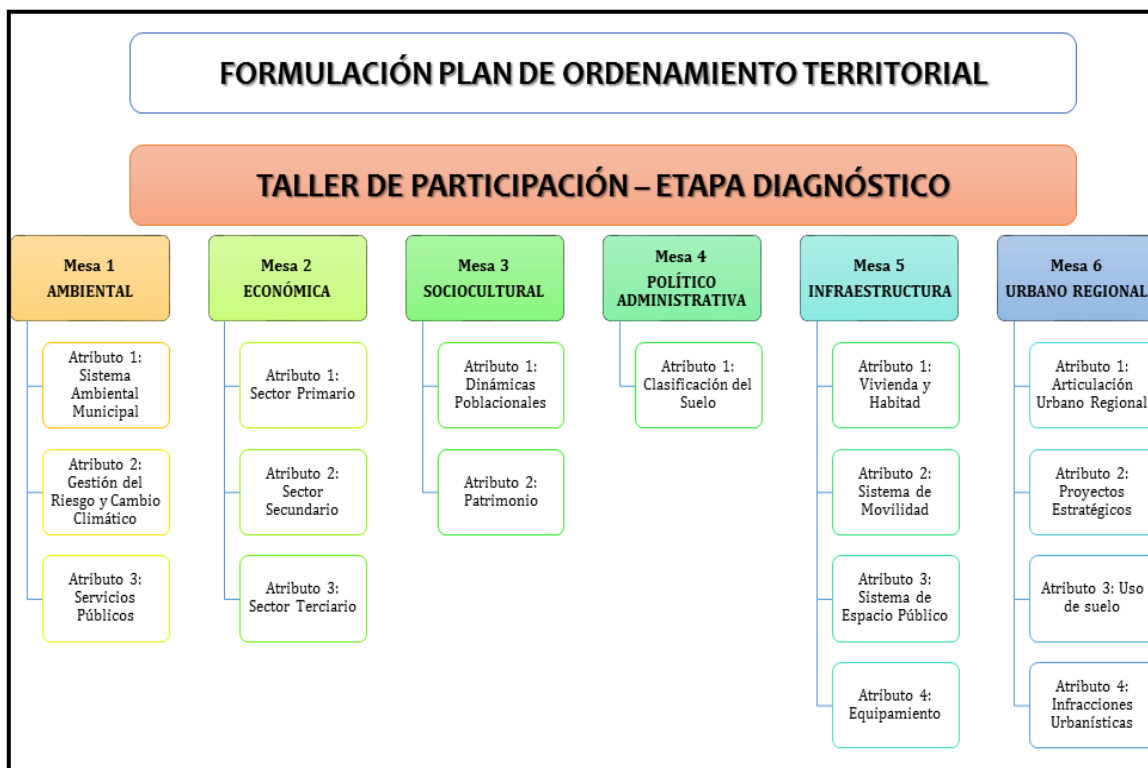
FORMULACIÓN PLAN DE ORDENAMIENTO TERRITORIAL

TALLER DE PARTICIPACIÓN – ETAPA DIAGNÓSTICO

Mesa 1
AMBIENTAL

Atributo 1: Sistema Ambiental Municipal

Atributo 2: Gestión del Riesgo y Cambio Climático

Atributo 3: Servicios Públicos

Mesa 2
ECONÓMICA

Atributo 1: Sector Primario

Atributo 2: Sector Secundario

Atributo 3: Sector Terciario

Mesa 3
SOCIOCULTURAL

Atributo 1: Dinámicas Poblacionales

Atributo 2: Patrimonio

Mesa 4
POLÍTICO ADMINISTRATIVA

Atributo 1: Clasificación del Suelo

Mesa 5
INFRAESTRUCTURA

Atributo 1: Vivienda y Habitad

Atributo 2: Sistema de Movilidad

Atributo 3: Sistema de Espacio Público

Atributo 4: Equipamiento

Mesa 6
URBANO REGIONAL

Atributo 1: Articulación Urbano Regional

Atributo 2: Proyectos Estratégicos

Atributo 3: Uso de suelo

Atributo 4: Infracciones Urbanísticas